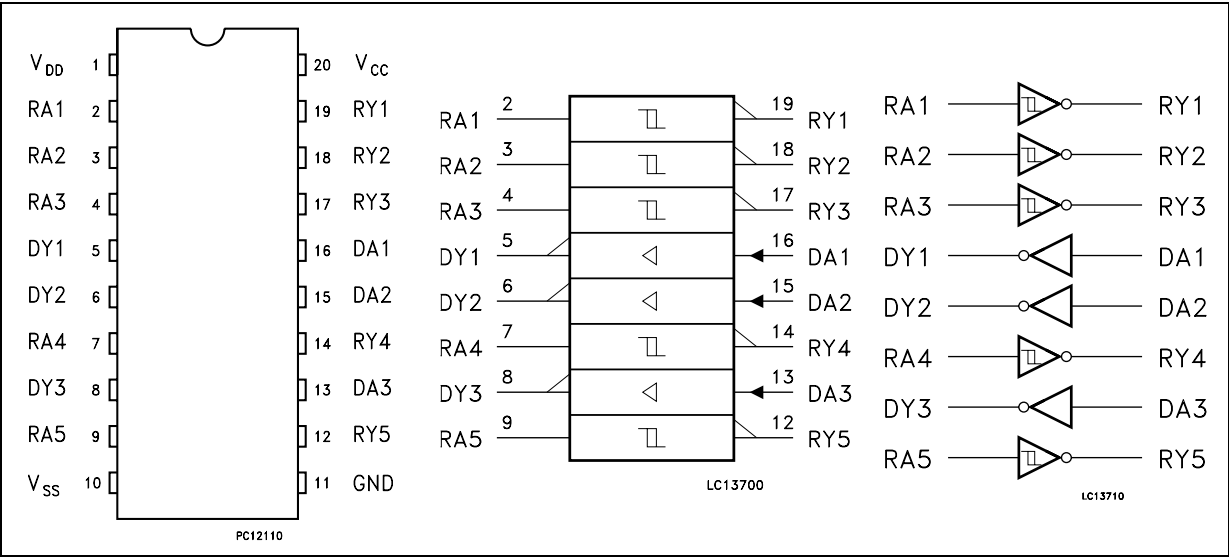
$V_{DD}$ 1
RA1 2
RA2 3
RA3 4
DY1 5
DY2 6
RA4 7
DY3 8
RA5 9
$V_{SS}$ 10

20 $V_{CC}$
19 RY1
18 RY2
17 RY3
16 DA1
15 DA2
14 RY4
13 DA3
12 RY5
11 GND

PC12110

RA1 2
RA2 3
RA3 4
DY1 5
DY2 6
RA4 7
DY3 8
RA5 9

19 RY1
18 RY2
17 RY3
16 DA1
15 DA2
14 RY4
13 DA3
12 RY5

LC13700

RA1 RY1
RA2 RY2
RA3 RY3
DY1 DA1
DY2 DA2
RA4 RY4
DY3 DA3
RA5 RY5

LC13710